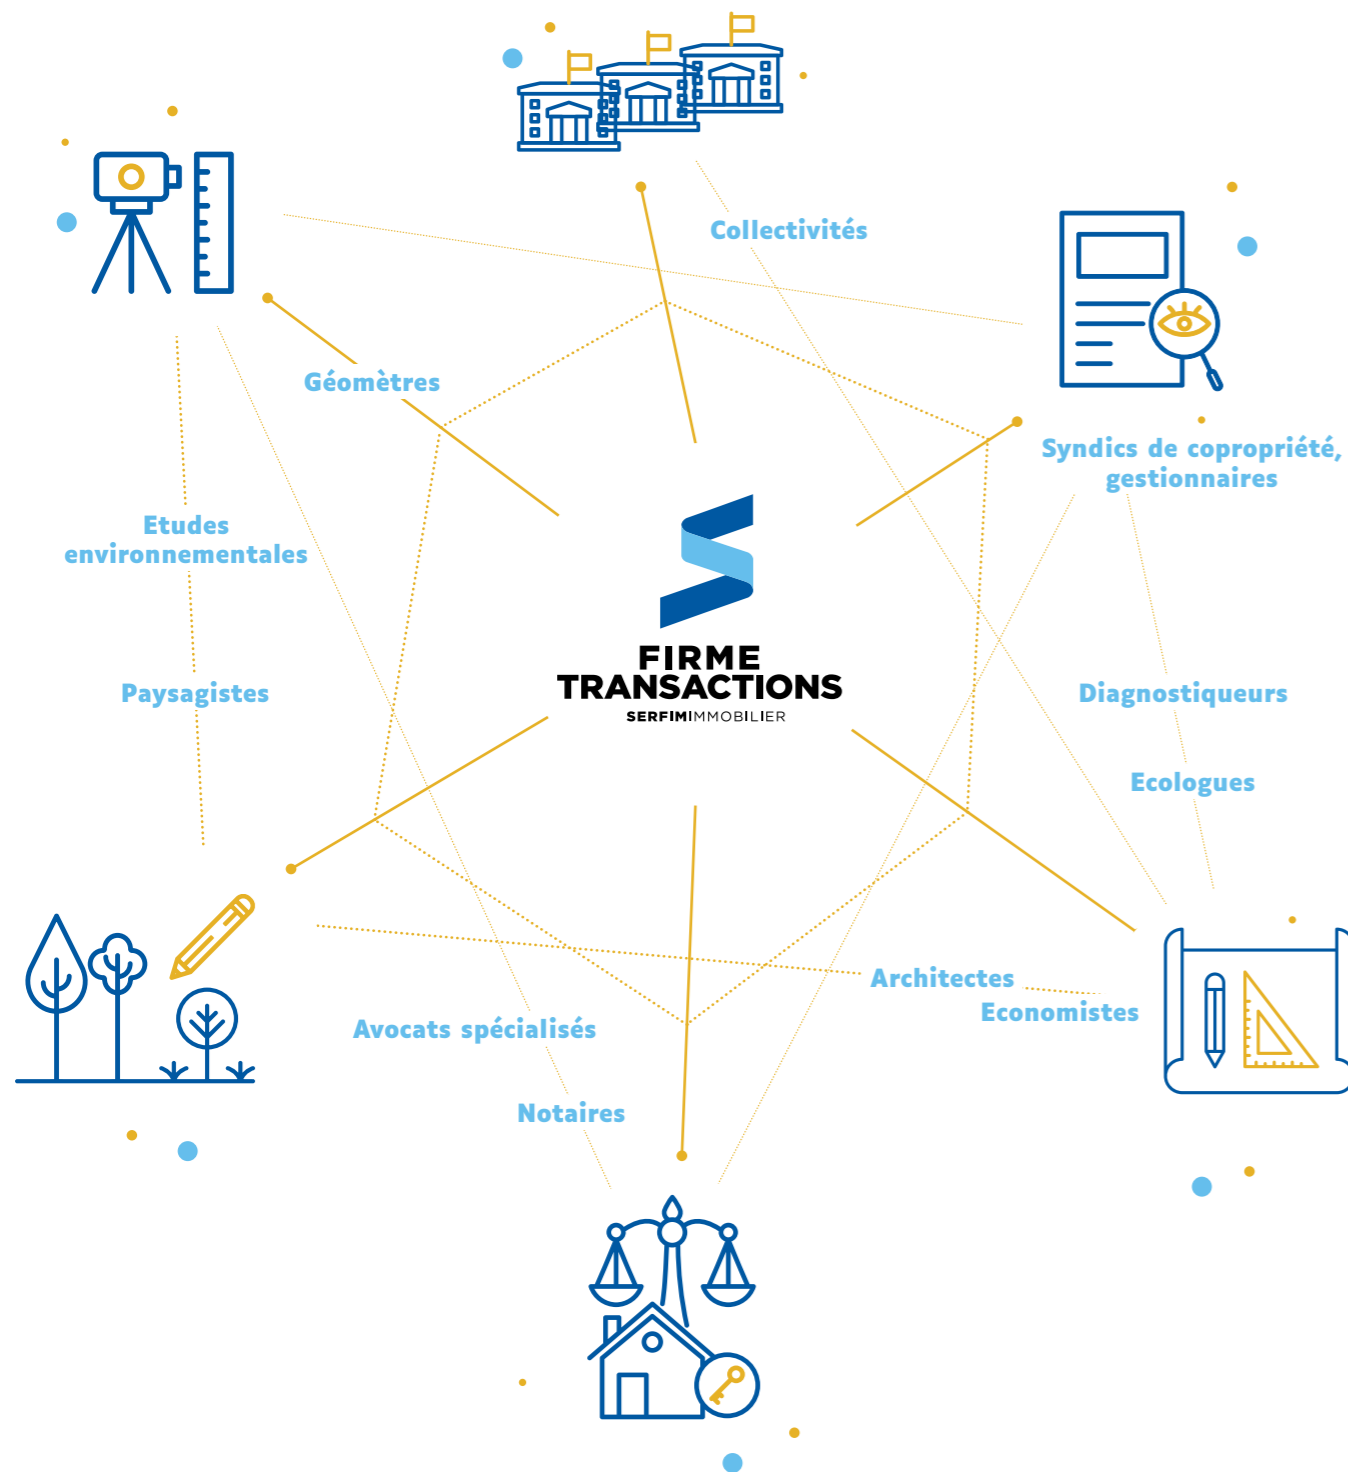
Collectivités

Géomètres

Syndics de copropriété, gestionnaires

Etudes environnementales

FIRME TRANSACTIONS
SERFIMIMMOBILIER

Paysagistes

Diagnostiqueurs

Ecologues

Architectes

Economistes

Avocats spécialisés

Notaires